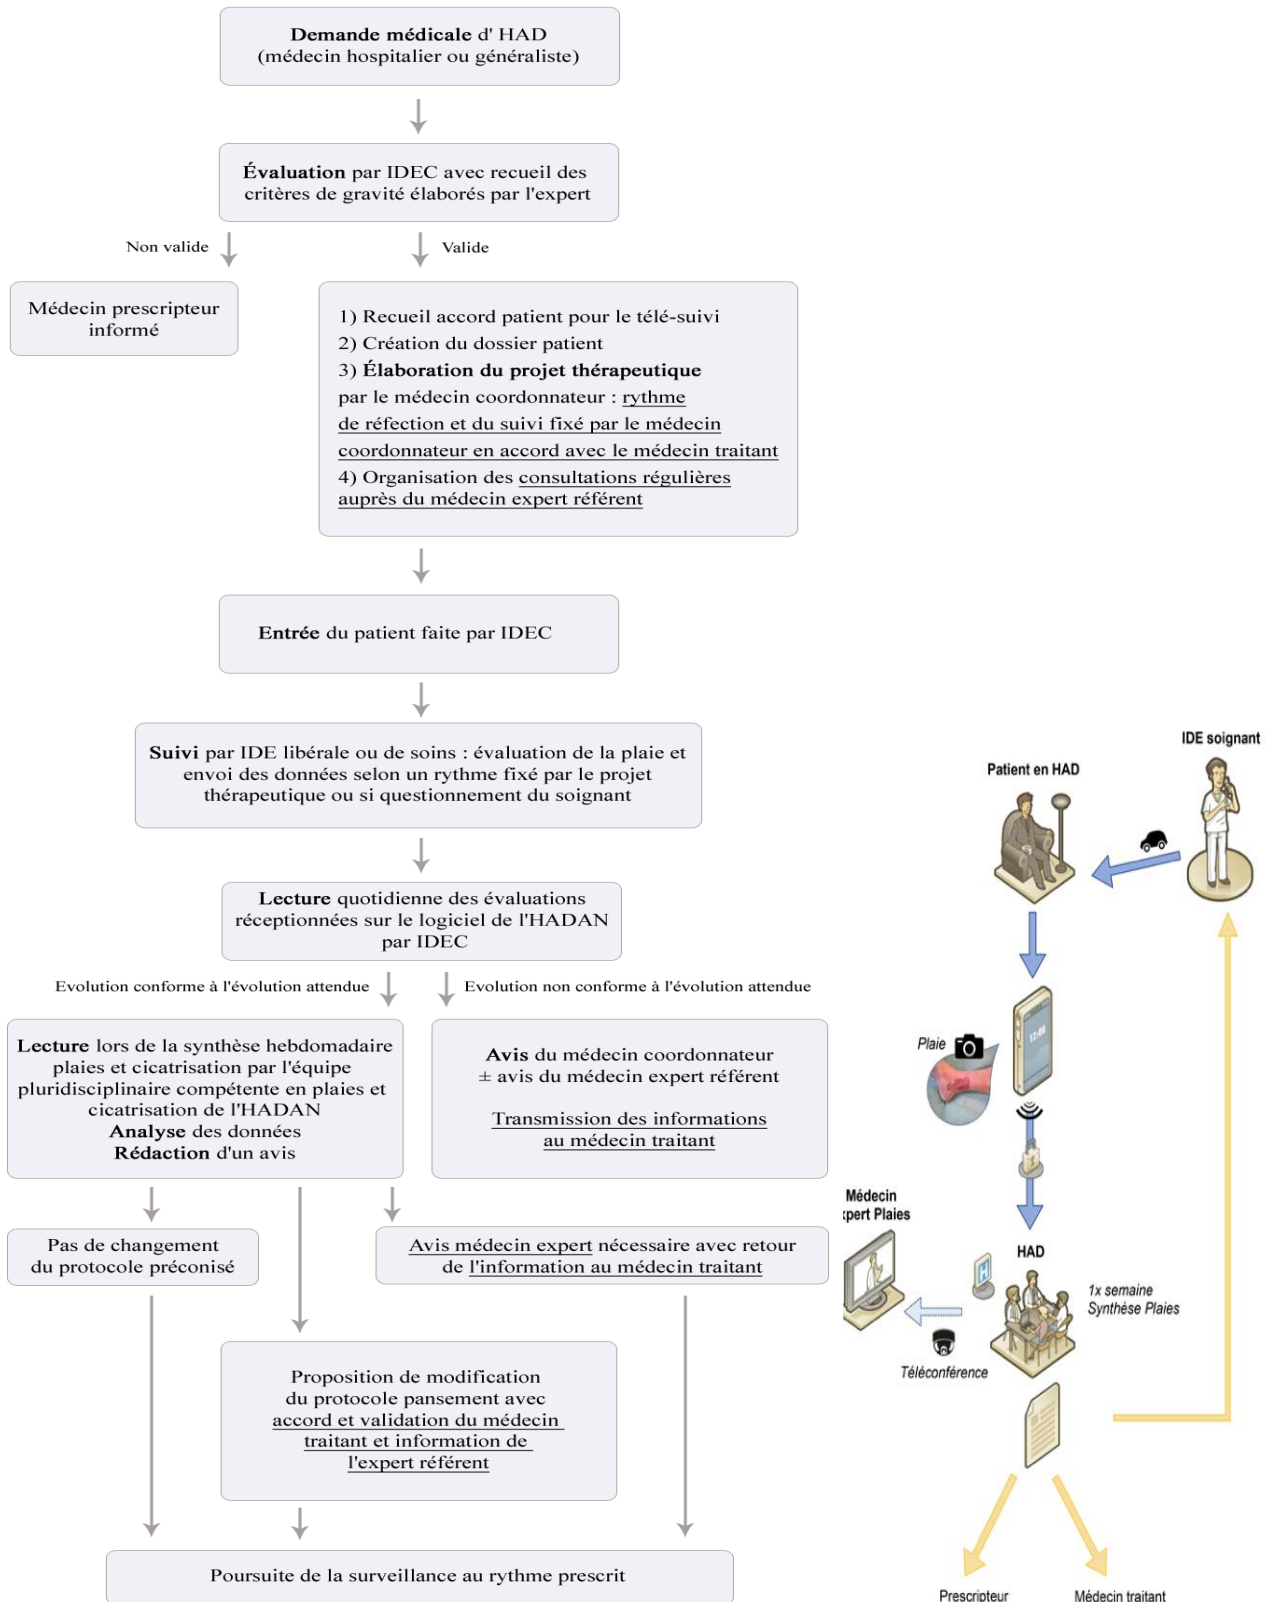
Demande médicale d' HAD
(médecin hospitalier ou généraliste)

Évaluation par IDEC avec recueil des critères de gravité élaborés par l'expert

Non valide

Valide

Médecin prescripteur informé

1) Recueil accord patient pour le télé-suivi
2) Création du dossier patient
3) Élaboration du projet thérapeutique par le médecin coordonnateur : rythme de réfection et du suivi fixé par le médecin coordonnateur en accord avec le médecin traitant
4) Organisation des consultations régulières auprès du médecin expert référent

Entrée du patient faite par IDEC

Suivi par IDE libérale ou de soins : évaluation de la plaie et envoi des données selon un rythme fixé par le projet thérapeutique ou si questionnement du soignant

Lecture quotidienne des évaluations réceptionnées sur le logiciel de l'HADAN par IDEC

Evolution conforme à l'évolution attendue

Evolution non conforme à l'évolution attendue

Lecture lors de la synthèse hebdomadaire plaies et cicatrisation par l'équipe pluridisciplinaire compétente en plaies et cicatrisation de l'HADAN
Analyse des données
Rédaction d'un avis

Avis du médecin coordonnateur
± avis du médecin expert référent

Transmission des informations au médecin traitant

Pas de changement du protocole préconisé

Avis médecin expert nécessaire avec retour de l'information au médecin traitant

Proposition de modification du protocole pansement avec accord et validation du médecin traitant et information de l'expert référent

Poursuite de la surveillance au rythme prescrit

IDE soignant

Patient en HAD

Plaie

Médecin
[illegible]pert Plaies

HAD

1x semaine
Synthèse Plaies

Téléconférence

Prescripteur

Médecin traitant